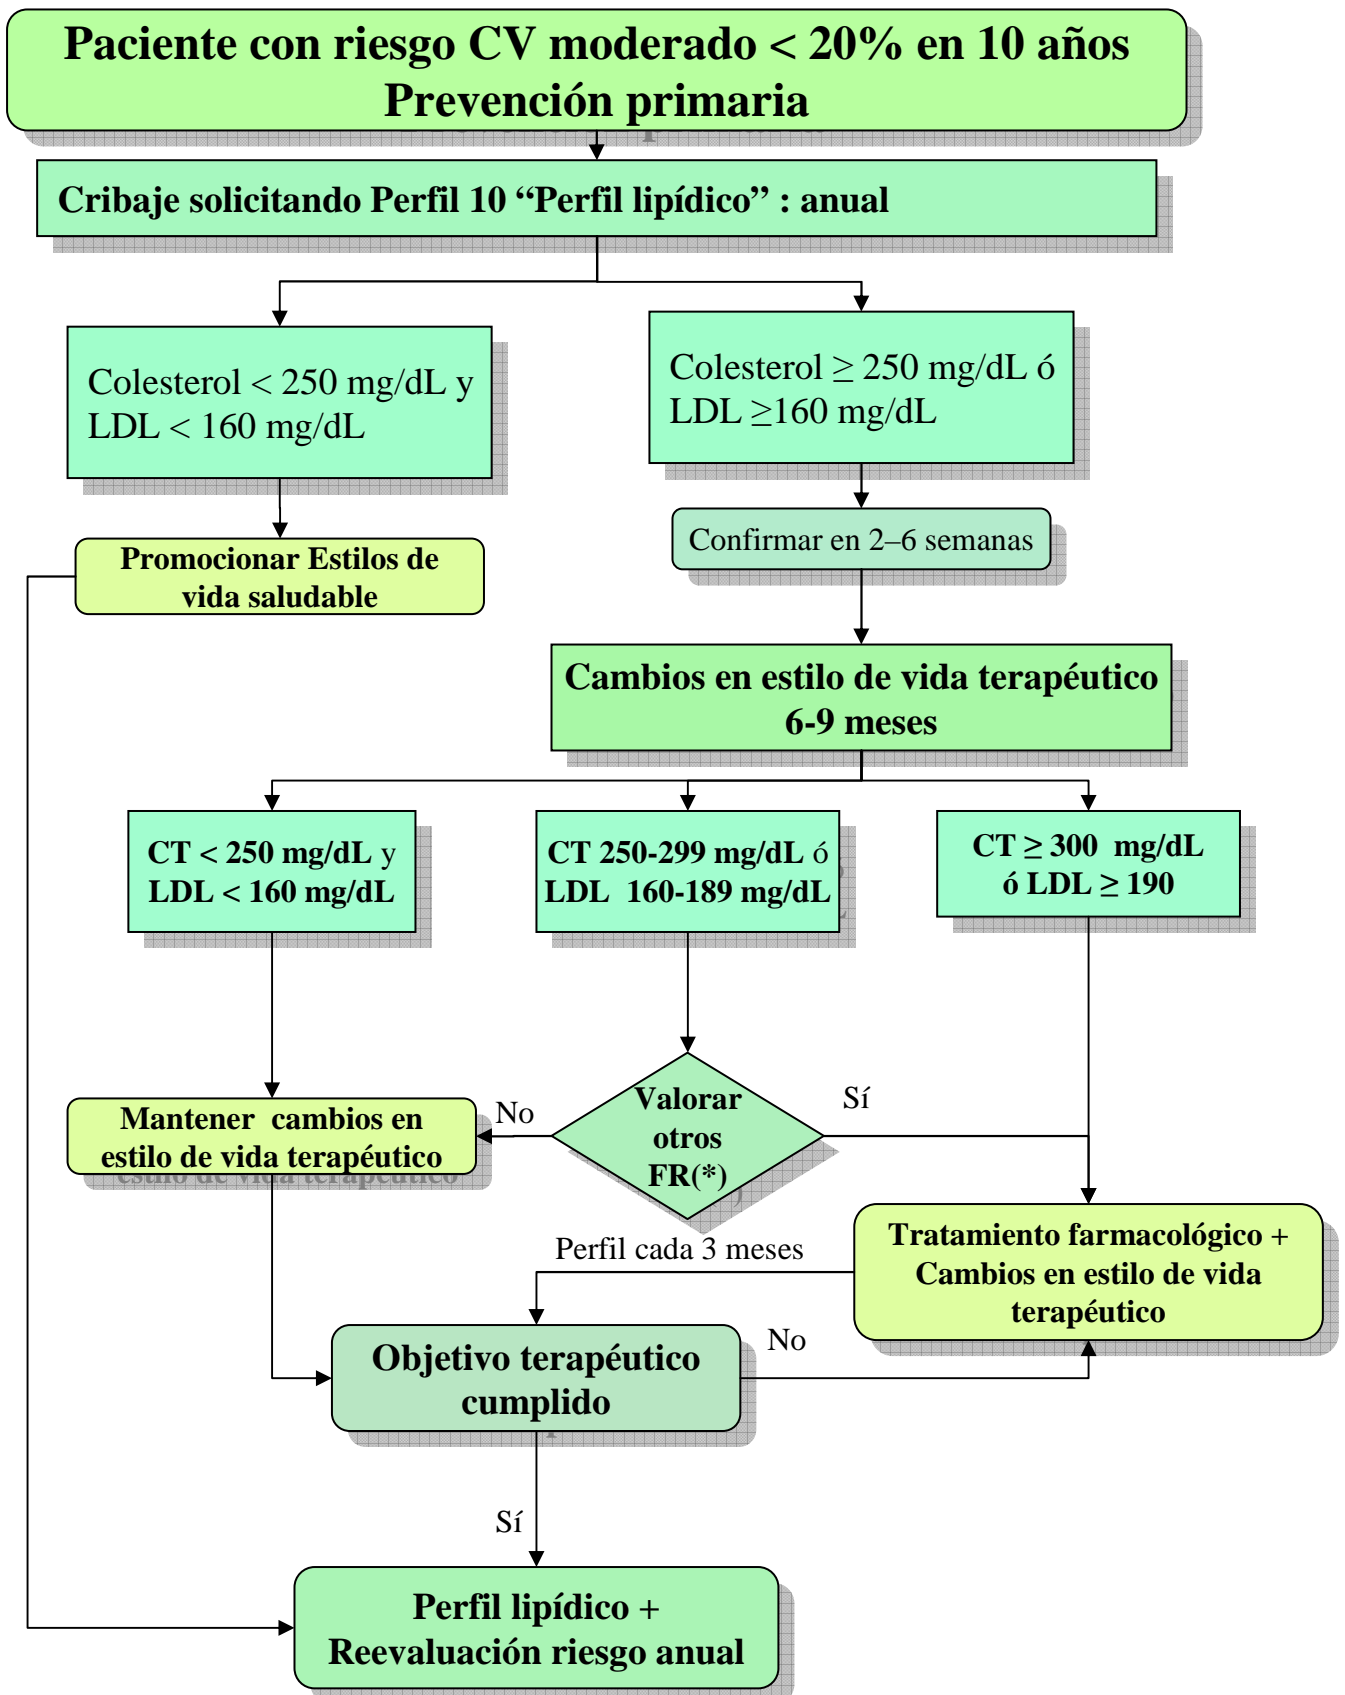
Paciente con riesgo CV moderado < 20% en 10 años
Prevención primaria

Cribaje solicitando Perfil 10 “Perfil lipídico” : anual

Colesterol < 250 mg/dL y LDL < 160 mg/dL

Colesterol $\geq$ 250 mg/dL ó LDL $\geq$160 mg/dL

Promocionar Estilos de vida saludable

Confirmar en 2–6 semanas

Cambios en estilo de vida terapéutico 6-9 meses

CT < 250 mg/dL y LDL < 160 mg/dL

CT 250-299 mg/dL ó LDL 160-189 mg/dL

CT $\geq$ 300 mg/dL ó LDL $\geq$ 190

Mantener cambios en estilo de vida terapéutico

No

Valorar otros FR(*)

Sí

Tratamiento farmacológico + Cambios en estilo de vida terapéutico

Perfil cada 3 meses

Objetivo terapéutico cumplido

No

Sí

Perfil lipídico + Reevaluación riesgo anual